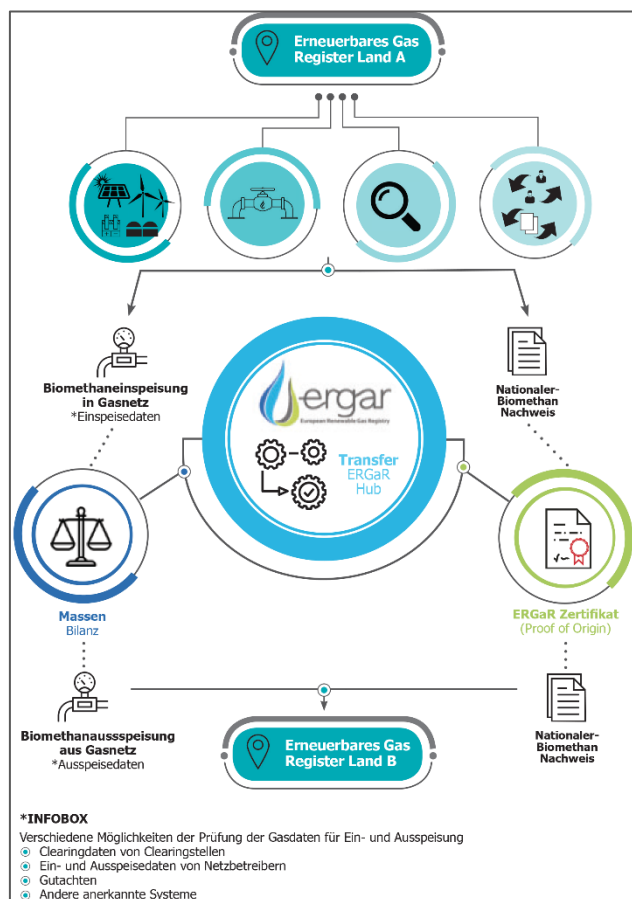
Erneuerbares Gas Register Land A

Biomethaneinspeisung in Gasnetz
*Einspeisedaten

Nationaler-Biomethan Nachweis

ergar
European Renewable Gas Registry

Transfer
ERGaR
Hub

Massen
Bilanz

ERGaR Zertifikat
(Proof of Origin)

Biomethanaussspeisung aus Gasnetz
*Ausspeisedaten

Erneuerbares Gas Register Land B

Nationaler-Biomethan Nachweis

*INFOBOX
Verschiedene Möglichkeiten der Prüfung der Gasdaten für Ein- und Ausspeisung
Clearingdaten von Clearingstellen
Ein- und Ausspeisedaten von Netzbetreibern
Gutachten
Andere anerkannte Systeme